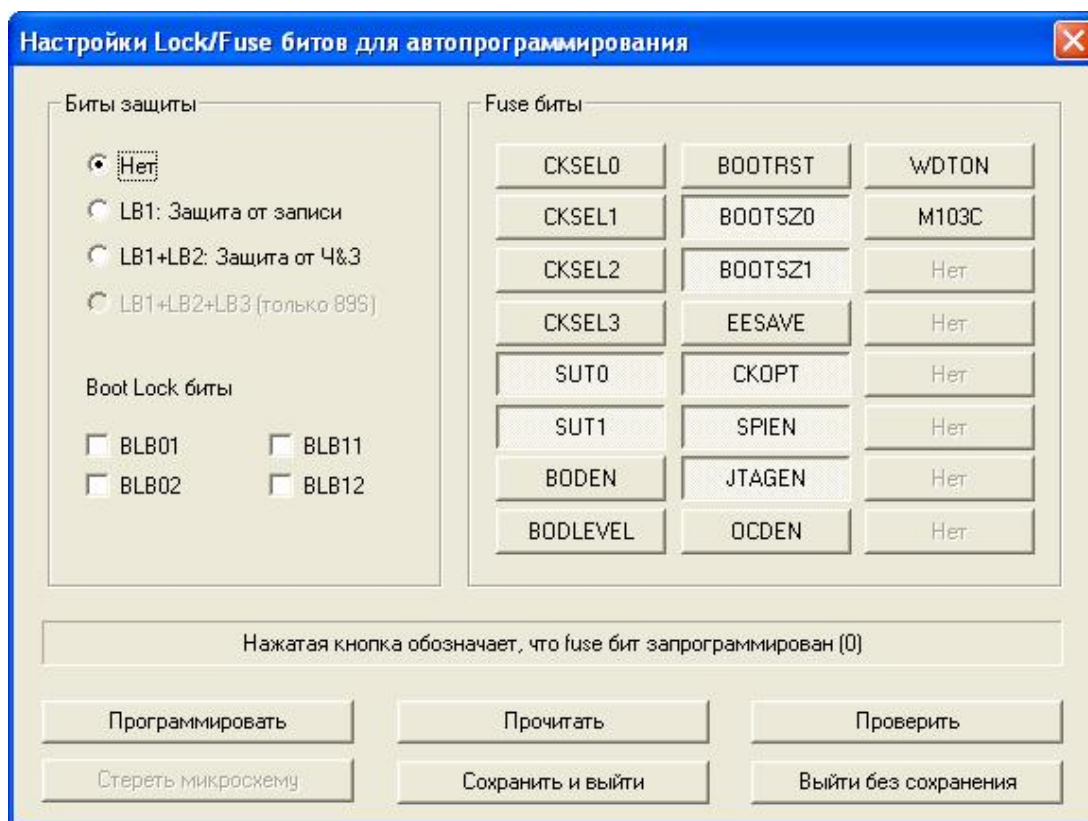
Настройки Lock/Fuse битов для автопрограммирования

Биты защиты

Нет

LB1: Защита от записи

LB1+LB2: Защита от Ч&З

LB1+LB2+LB3 (только 89S)

Boot Lock биты

BLB01
BLB11
BLB02
BLB12

Fuse биты

| CKSEL0 | BOOTRST | WDTON |
|---|---|---|
| CKSEL1 | BOOTSZ0 | M103C |
| CKSEL2 | BOOTSZ1 | Нет |
| CKSEL3 | EESAVE | Нет |
| SUT0 | CKOPT | Нет |
| SUT1 | SPIEN | Нет |
| BODEN | JTAGEN | Нет |
| BODLEVEL | OCDEN | Нет |

Нажатая кнопка обозначает, что fuse бит запрограммирован (0)

Программировать
Прочитать
Проверить
Стереть микросхему
Сохранить и выйти
Выйти без сохранения